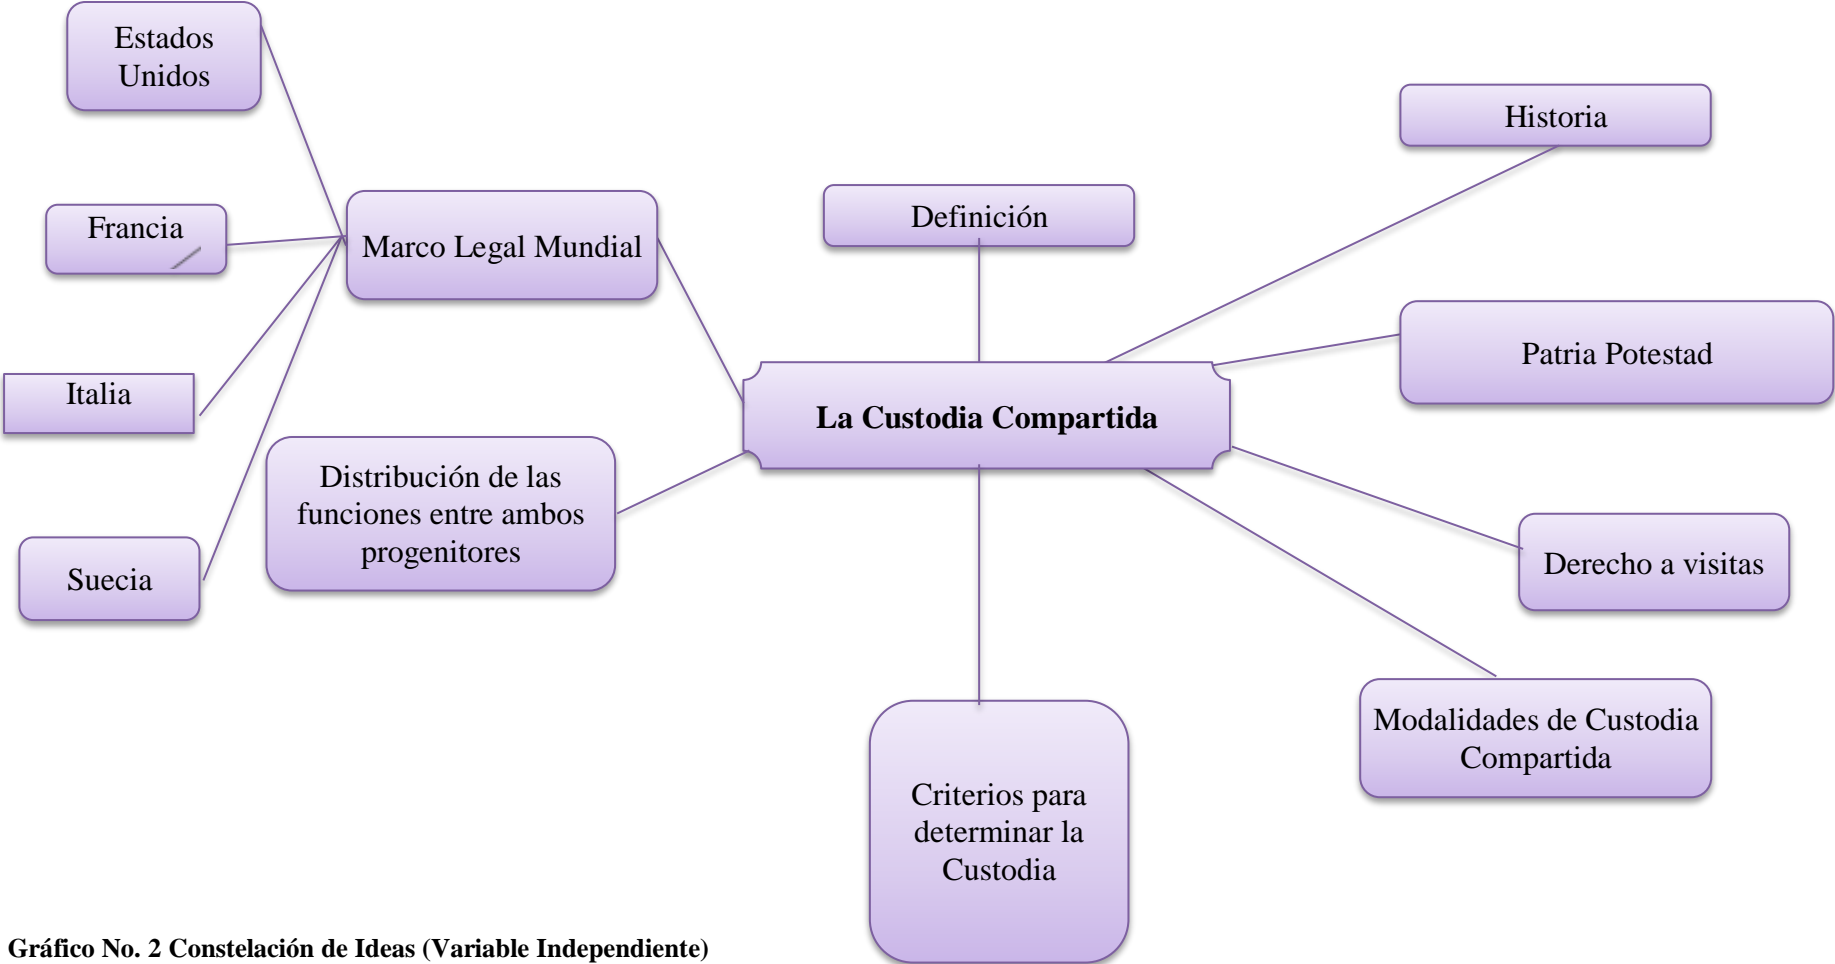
Estados Unidos

Francia

Italia

Suecia

Marco Legal Mundial

Distribución de las funciones entre ambos progenitores

Definición

La Custodia Compartida

Historia

Patria Potestad

Derecho a visitas

Modalidades de Custodia Compartida

Criterios para determinar la Custodia

Gráfico No. 2 Constelación de Ideas (Variable Independiente)